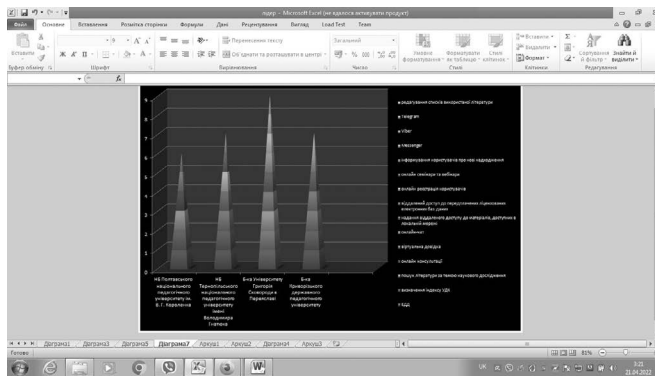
лідер – Microsoft Excel (не вдалося активувати продукт)

Файл Основне Вставлення Розмітка сторінки Формули Дані Рецензування Вигляд Load Test Team

Вставити Буфер обміну Шрифт Перенесення тексту Об'єднати та розташувати в центрі Вирівнювання Загальний Число Умовне форматування Форматувати як таблицю Стилі клітинок Стилі Вставити Видалити Формат Клітинки Сортування й фільтр Знайти й виділити Редагування

$f_x$

| 9 |
|---|
| 8 |
| 7 |
| 6 |
| 5 |
| 4 |
| 3 |
| 2 |
| 1 |
| 0 |

НБ Полтавського національного педагогічного університету ім. В.Г. Короленка

НБ Тернопільського національного педагогічного університету імені Володимира Гнатюка

Б-ка Університету Григорія Сковороди в Переяславі

Б-ка Криворізького державного педагогічного університету

редагування списків використаної літератури
Telegram
Viber
Messenger
інформування користувачів про нові надходження
онлайн семінари та вебінари
онлайн реєстрація користувачів
віддалений доступ до передплачених бібліотекою електронних баз даних
надання віддаленого доступу до матеріалів, доступних в локальній мережі
онлайнчат
віртуальна довідка
онлайн консультації
пошук літератури за темою наукового дослідження
визначення індексу УДК
ББК

Діаграма1 Діаграма3 Діаграма5 Діаграма7 Аркуш1 Аркуш2 Діаграма4 Аркуш3

Готово 81%

UK 3:21 21.04.2022